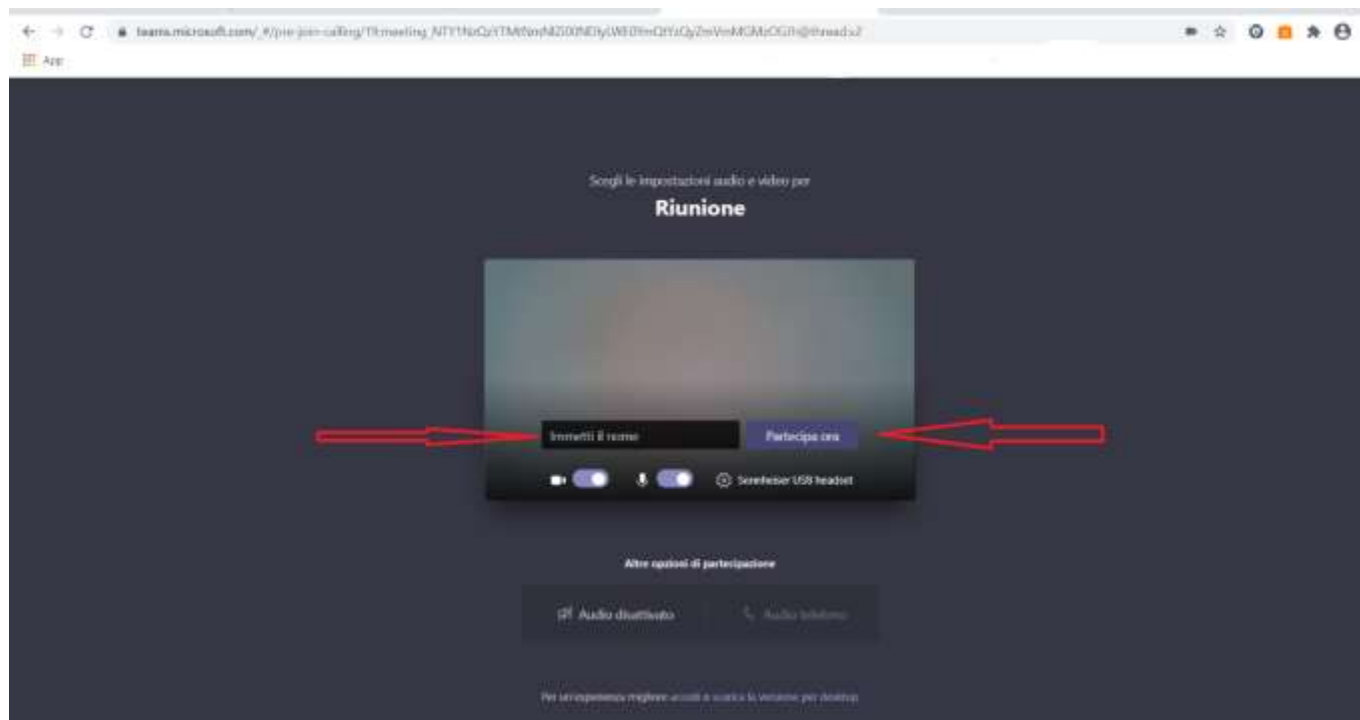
teams.microsoft.com/_#/pre-join-calling/19:meeting_NTY1NzQzYTMtNmNlZi00NDIyLWE0YmQtYzQyZmVmMGMzOGJh@thread.v2

App

Scegli le impostazioni audio e video per

Riunione

Immetti il nome

Partecipa ora

Sennheiser USB headset

Altre opzioni di partecipazione

Audio disattivato

Audio telefono

Per un'esperienza migliore accedi o scarica la versione per desktop